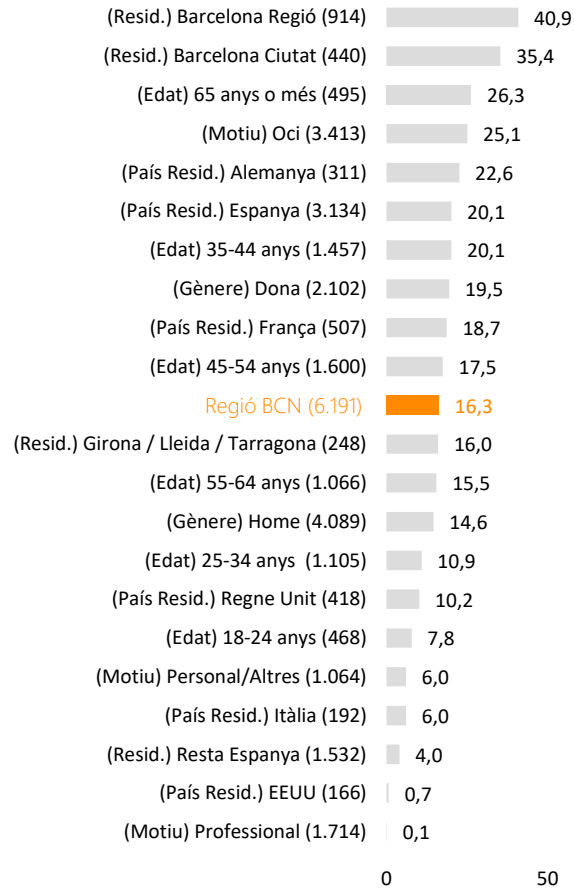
| | |
|---|---|
| (Resid.) Barcelona Regió (914) | 40,9 |
| (Resid.) Barcelona Ciutat (440) | 35,4 |
| (Edat) 65 anys o més (495) | 26,3 |
| (Motiu) Oci (3.413) | 25,1 |
| (País Resid.) Alemanya (311) | 22,6 |
| (País Resid.) Espanya (3.134) | 20,1 |
| (Edat) 35-44 anys (1.457) | 20,1 |
| (Gènere) Dona (2.102) | 19,5 |
| (País Resid.) França (507) | 18,7 |
| (Edat) 45-54 anys (1.600) | 17,5 |
| Regió BCN (6.191) | 16,3 |
| (Resid.) Girona / Lleida / Tarragona (248) | 16,0 |
| (Edat) 55-64 anys (1.066) | 15,5 |
| (Gènere) Home (4.089) | 14,6 |
| (Edat) 25-34 anys (1.105) | 10,9 |
| (País Resid.) Regne Unit (418) | 10,2 |
| (Edat) 18-24 anys (468) | 7,8 |
| (Motiu) Personal/Altres (1.064) | 6,0 |
| (País Resid.) Itàlia (192) | 6,0 |
| (Resid.) Resta Espanya (1.532) | 4,0 |
| (País Resid.) EEUU (166) | 0,7 |
| (Motiu) Professional (1.714) | 0,1 |

0 50